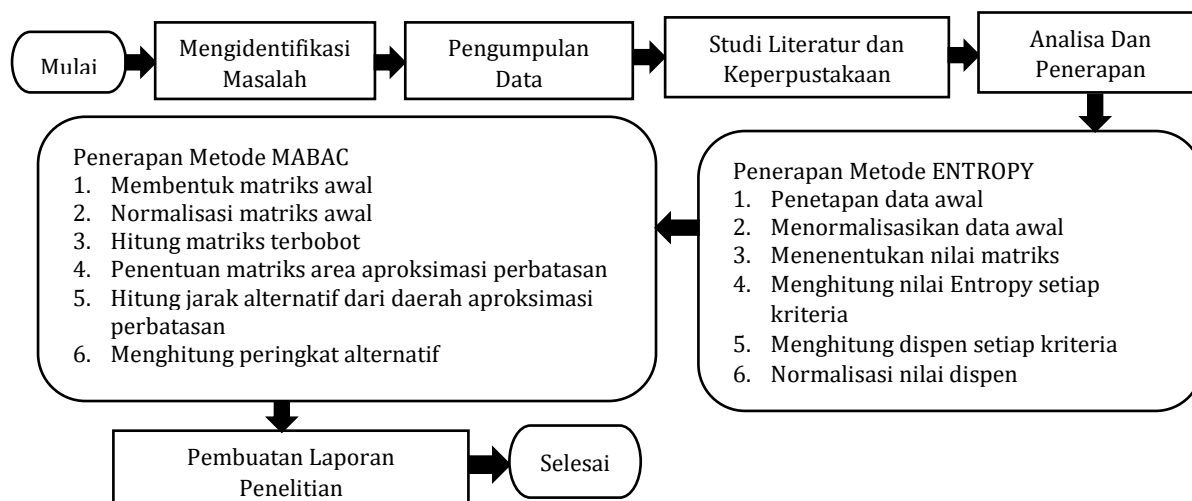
Mulai

Mengidentifikasi Masalah

Pengumpulan Data

Studi Literatur dan Keperpustakaan

Analisa Dan Penerapan

Penerapan Metode ENTROPY
1. Penetapan data awal
2. Menormalisasikan data awal
3. Menenentukan nilai matriks
4. Menghitung nilai Entropy setiap kriteria
5. Menghitung dispen setiap kriteria
6. Normalisasi nilai dispen

Penerapan Metode MABAC
1. Membentuk matriks awal
2. Normalisasi matriks awal
3. Hitung matriks terbobot
4. Penentuan matriks area aproksimasi perbatasan
5. Hitung jarak alternatif dari daerah aproksimasi perbatasan
6. Menghitung peringkat alternatif

Pembuatan Laporan Penelitian

Selesai